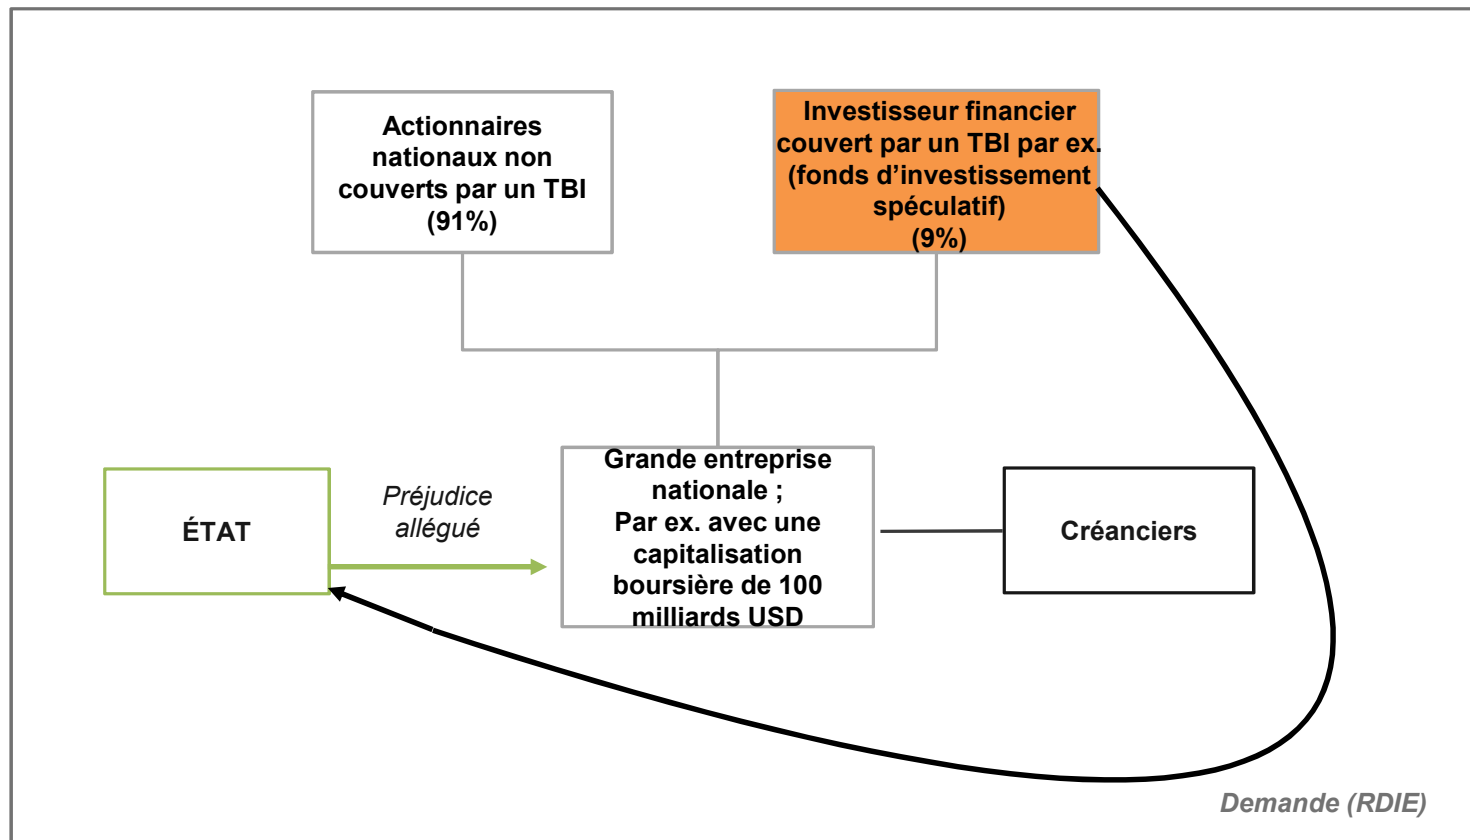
Actionnaires nationaux non couverts par un TBI (91%)

Investisseur financier couvert par un TBI par ex. (fonds d'investissement spéculatif) (9%)

ÉTAT

Préjudice allégué

Grande entreprise nationale ; Par ex. avec une capitalisation boursière de 100 milliards USD

Créanciers

Demande (RDIE)